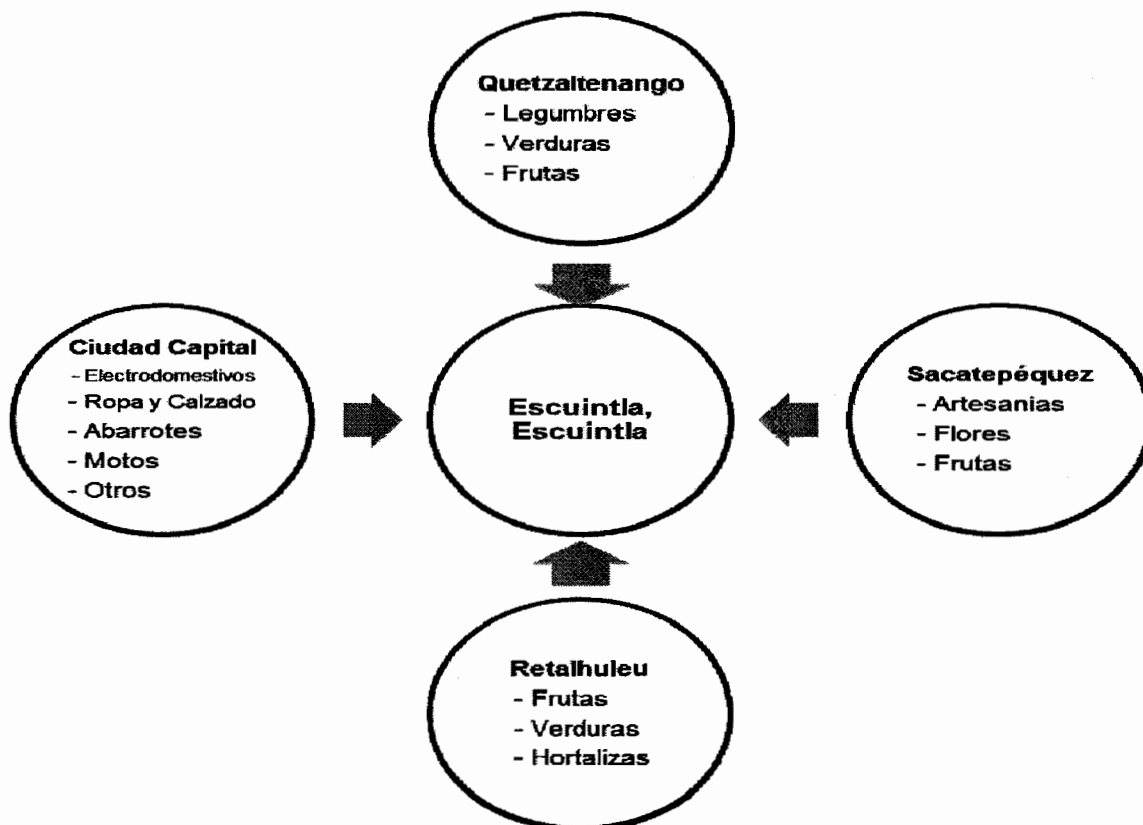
Quetzaltenango
- Legumbres
- Verduras
- Frutas

Ciudad Capital
- Electrodomestivos
- Ropa y Calzado
- Abarrotes
- Motos
- Otros

Escuintla, Escuintla

Sacatepéquez
- Artesanias
- Flores
- Frutas

Retalhuleu
- Frutas
- Verduras
- Hortalizas